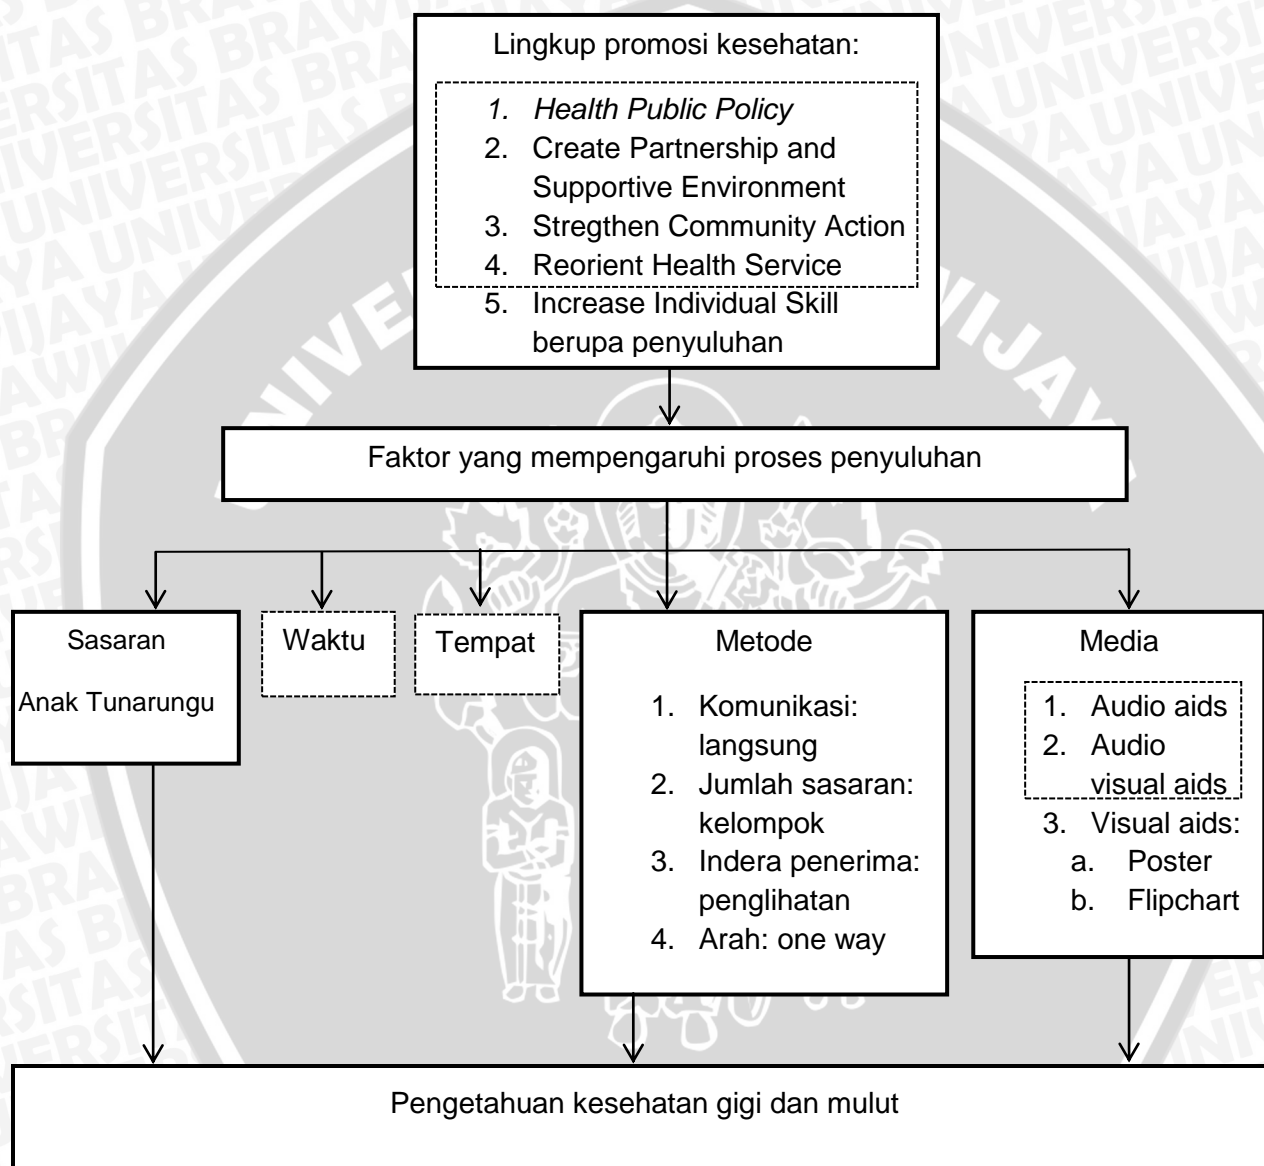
Lingkup promosi kesehatan:

1. Health Public Policy
2. Create Partnership and Supportive Environment
3. Stregthen Community Action
4. Reorient Health Service
5. Increase Individual Skill berupa penyuluhan

Faktor yang mempengaruhi proses penyuluhan

Sasaran

Anak Tunarungu

Waktu

Tempat

Metode

1. Komunikasi: langsung
2. Jumlah sasaran: kelompok
3. Indera penerima: penglihatan
4. Arah: one way

Media

1. Audio aids
2. Audio visual aids
3. Visual aids:
a. Poster
b. Flipchart

Pengetahuan kesehatan gigi dan mulut